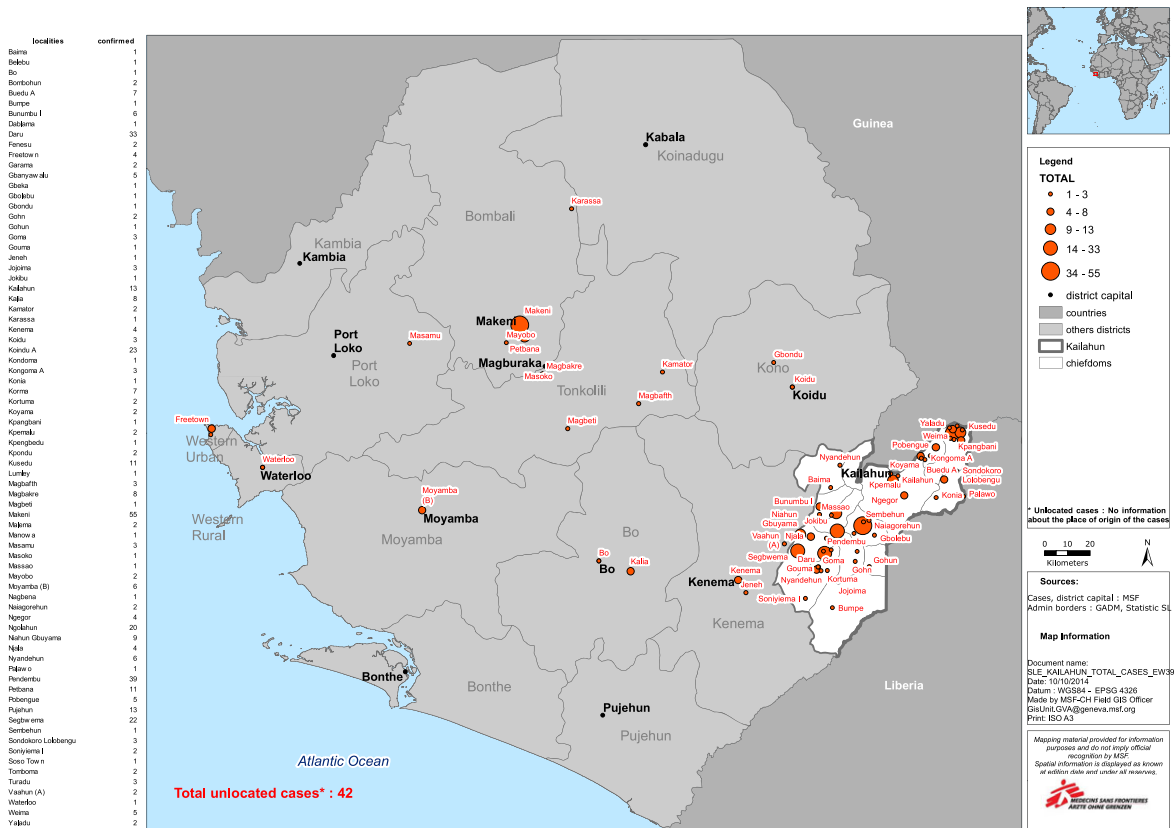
| localities | confirmed |
|---|---|
| Baima | 1 |
| Belebu | 1 |
| Bo | 1 |
| Bombohun | 2 |
| Buedu A | 7 |
| Bumpe | 1 |
| Bunumbu I | 6 |
| Dabjama | 1 |
| Daru | 33 |
| Fenesu | 2 |
| Freetown | 4 |
| Garama | 2 |
| Gbanyawalu | 5 |
| Gbeka | 1 |
| Gbolabu | 1 |
| Gbondu | 1 |
| Gohn | 2 |
| Gohun | 1 |
| Goma | 3 |
| Gouma | 1 |
| Jeneh | 1 |
| Jojoima | 3 |
| Jokibu | 1 |
| Kailahun | 13 |
| Kalia | 8 |
| Kamator | 2 |
| Karassa | 1 |
| Kenema | 4 |
| Koidu | 3 |
| Koidu A | 23 |
| Kondoma | 1 |
| Kongoma A | 3 |
| Konia | 1 |
| Korma | 7 |
| Kortuma | 2 |
| Koyama | 2 |
| Kpangbani | 1 |
| Kpemalu | 2 |
| Kpengbedu | 1 |
| Kpondu | 2 |
| Kusedu | 11 |
| Lumley | 1 |
| Magbafth | 3 |
| Magbakre | 8 |
| Magbeti | 1 |
| Makeni | 55 |
| Majema | 2 |
| Manowa | 1 |
| Masamu | 3 |
| Masoko | 1 |
| Massao | 1 |
| Mayobo | 2 |
| Moyamba (B) | 6 |
| Nagbena | 1 |
| Naiagorehun | 2 |
| Ngegor | 4 |
| Ngolahun | 20 |
| Niahun Gbuyama | 9 |
| Njala | 4 |
| Nyandehun | 6 |
| Palawo | 1 |
| Pendembu | 39 |
| Petbana | 11 |
| Pobengue | 5 |
| Pujehun | 13 |
| Segbwema | 22 |
| Sembehun | 1 |
| Sondokoro Lolobengu | 3 |
| Soniyiema I | 2 |
| Soso Town | 1 |
| Tomboma | 2 |
| Turadu | 3 |
| Vaahun (A) | 2 |
| Waterloo | 1 |
| Weima | 5 |
| Yaladu | 2 |

Guinea
Kabala
Koinadugu
Karassa
Bombali
Kambia
Kambia
Makeni
Makeni
Mayobo
Petbana
Masamu
Port Loko
Port Loko
Magburaka
Magbakre
Masoko
Tonkolili
Kamator
Gbondu
Kono
Koidu
Koidu
Magbafth
Magbeti
Freetown
Western Urban
Waterloo
Waterloo
Western Rural
Moyamba (B)
Moyamba
Moyamba
Bo
Bo
Bo
Kalia
Kenema
Jeneh
Soniyiema I
Kenema
Yaladu
Kusedu
Pobengue
Weima
Kpangbani
Kongoma A
Koyama
Buedu A
Sondokoro
Lolobengu
Kailahun
Palawo
Konia
Nyandehun
Kailahun
Kpemalu
Baima
Ngegor
Bunumbu I
Massao
Niahun
Gbuyama
Jokibu
Sembehun
Naiagorehun
Vaahun (A)
Njala
Pendembu
Gbolebu
Segbwema
Daru
Goma
Gohun
Kenema
Gouma
Gohn
Nyandehun
Kortuma
Jojoima
Bumpe
Bonthe
Bonthe
Pujehun
Pujehun
Liberia
Atlantic Ocean
Total unlocated cases* : 42

Legend
TOTAL
1 - 3
4 - 8
9 - 13
14 - 33
34 - 55
district capital
countries
others districts
Kailahun
chiefdoms

* Unlocated cases : No information about the place of origin of the cases

0 10 20
Kilometers
N

Sources:
Cases, district capital : MSF
Admin borders : GADM, Statistic SL

Map Information

Document name:
SLE_KAILAHUN_TOTAL_CASES_EW39
Date: 10/10/2014
Datum : WGS84 - EPSG 4326
Made by MSF-CH Field GIS Officer
GisUnit.GVA@geneva.msf.org
Print: ISO A3

Mapping material provided for information purposes and do not imply official recognition by MSF.
Spatial information is displayed as known at edition date and under all reserves.

MEDECINS SANS FRONTIERES
ÄRZTE OHNE GRENZEN